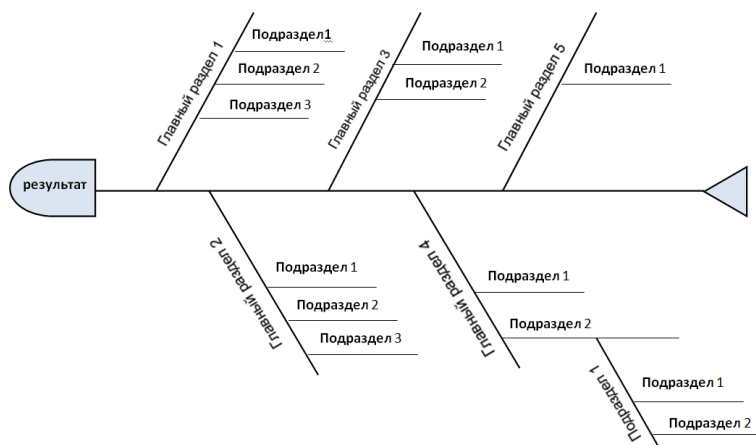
результат

Главный раздел 1
Подраздел1
Подраздел 2
Подраздел 3

Главный раздел 3
Подраздел 1
Подраздел 2

Главный раздел 5
Подраздел 1

Главный раздел 2
Подраздел 1
Подраздел 2
Подраздел 3

Главный раздел 4
Подраздел 1
Подраздел 2

Подраздел 1
Подраздел 1
Подраздел 2